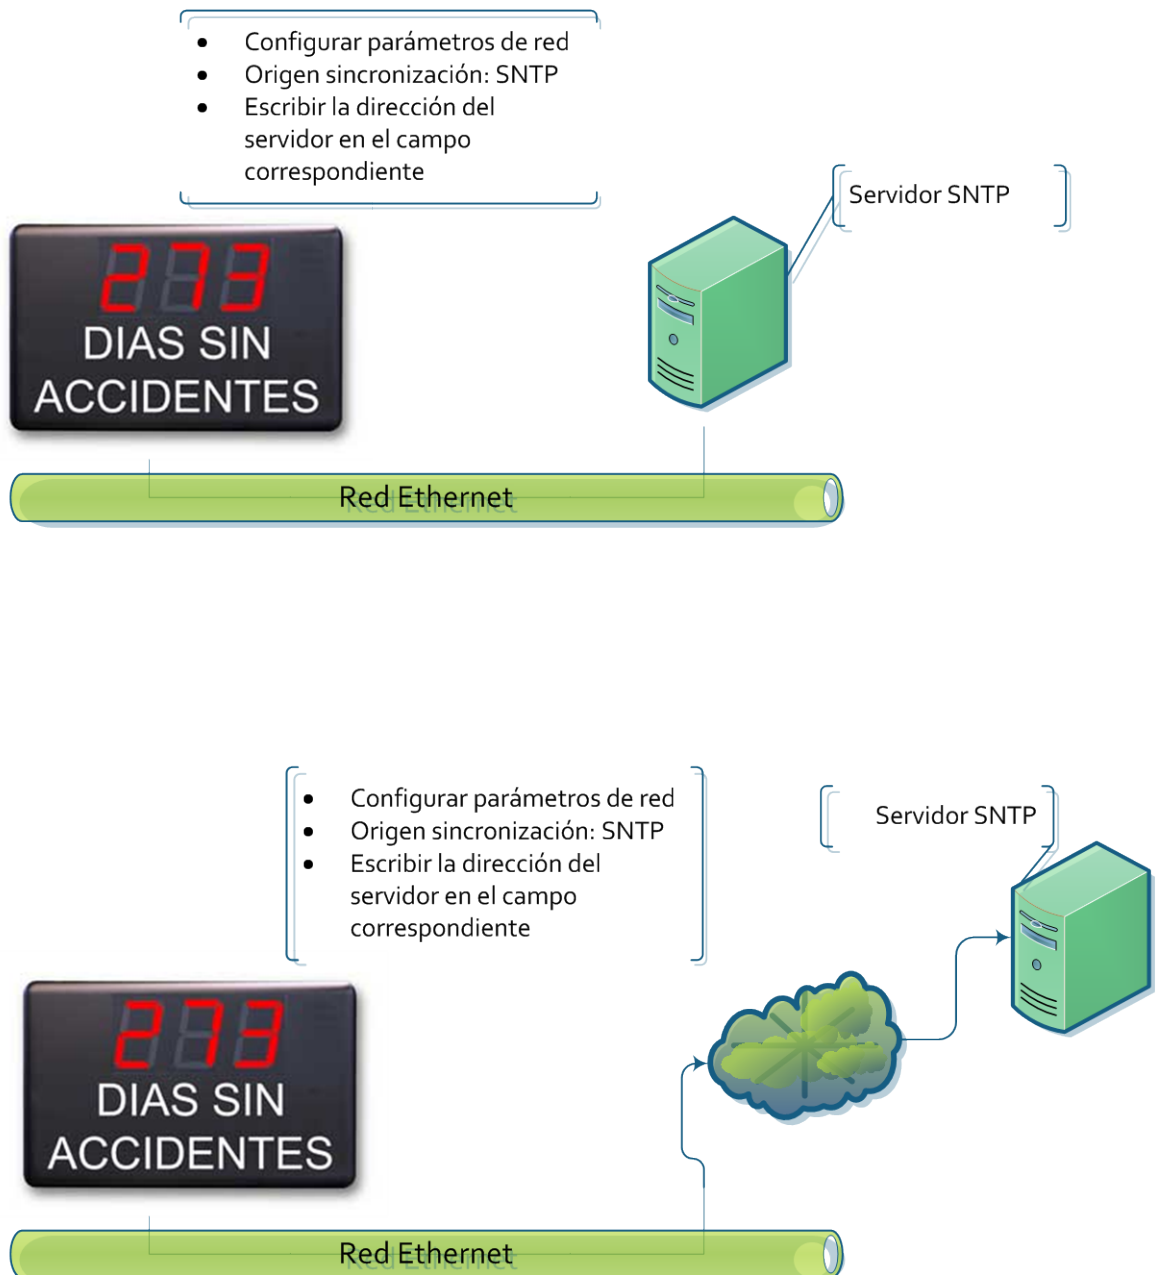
- Configurar parámetros de red
- Origen sincronización: SNTP
- Escribir la dirección del servidor en el campo correspondiente

Servidor SNTP

273
DIAS SIN
ACCIDENTES

Red Ethernet

- Configurar parámetros de red
- Origen sincronización: SNTP
- Escribir la dirección del servidor en el campo correspondiente

Servidor SNTP

273
DIAS SIN
ACCIDENTES

Red Ethernet